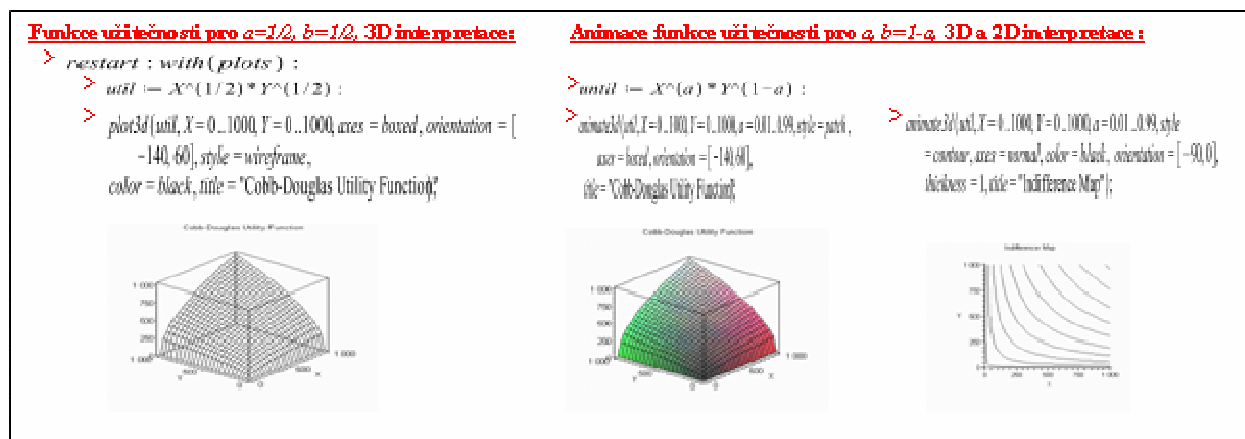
Funkce užitečnosti pro $a=1/2$, $b=1/2$, 3D interpretace:

> restart : with(plots) :

> util := X^(1/2) * Y^(1/2) :

> plot3d(util, X = 0..1000, Y = 0..1000, axes = boxed, orientation = [ −140, 60], style = wireframe, color = black, title = "Cobb-Douglas Utility Function");

Cobb-Douglas Utility Function

1 000
750
500
250
0
Y
500
1 000
0
0
500
X
1 000

Animace funkce užitečnosti pro $a$, $b=1-a$, 3D a 2D interpretace :

> util := X^(a) * Y^(1 − a) :

> animate3d(util, X = 0..1000, Y = 0..1000, a = 0.01..0.99, style = patch, axes = boxed, orientation = [−140, 60], title = "Cobb-Douglas Utility Function");

Cobb-Douglas Utility Function

1 000
750
500
250
0
1 000
Y
500
500
X
1 000

> animate3d(util, X = 0..1000, Y = 0..1000, a = 0.01..0.99, style = contour, axes = normal, color = black, orientation = [−90, 0], thickness = 1, title = "Indifference Map");

Indifference Map

1 000
750
Y
500
250
0
250
500
750
1 000
X